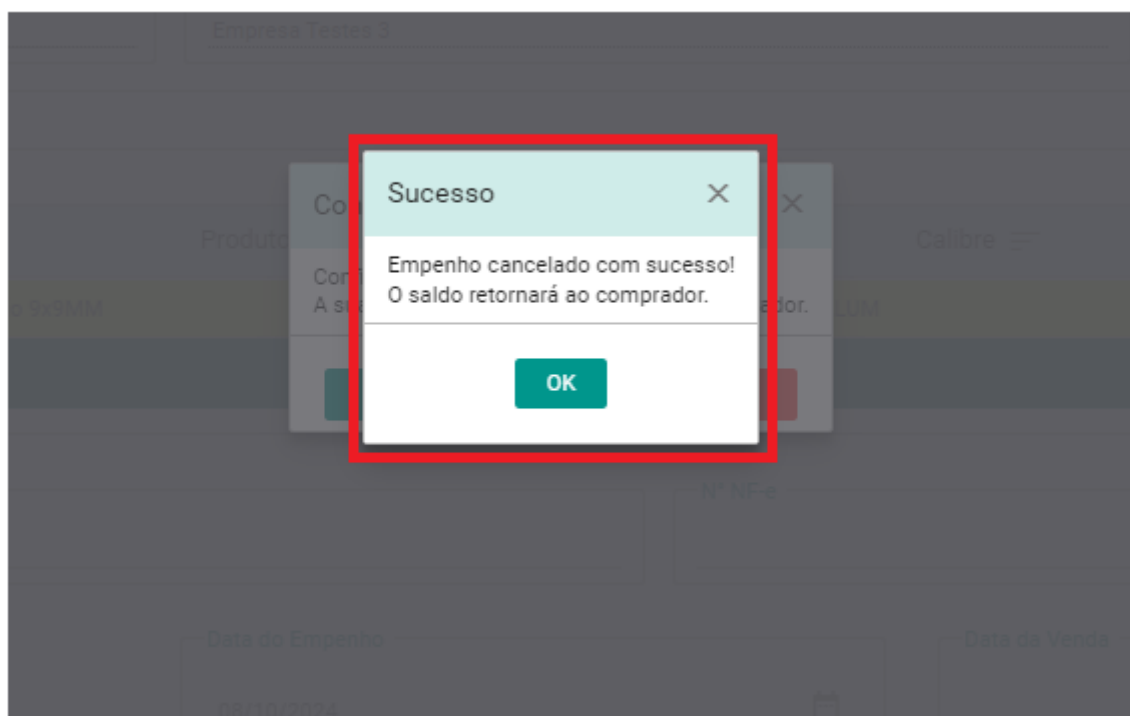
Empresa Testes 3

Co

Produto

Calibre

Con
A s

dor.

s 9x9MM

LUM

Sucesso ×

Empenho cancelado com sucesso!
O saldo retornará ao comprador.

OK

×

Nº NF-e

Data do Empenho

08/10/2024

Data da Venda